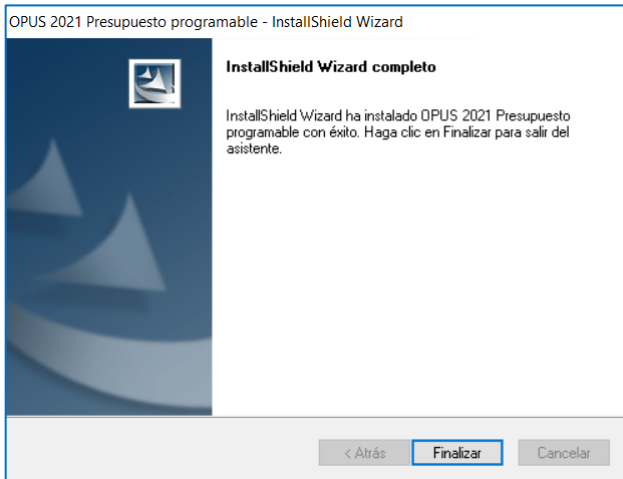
OPUS 2021 Presupuesto programable - InstallShield Wizard

InstallShield Wizard completo

InstallShield Wizard ha instalado OPUS 2021 Presupuesto programable con éxito. Haga clic en Finalizar para salir del asistente.

< Atrás
Finalizar
Cancelar